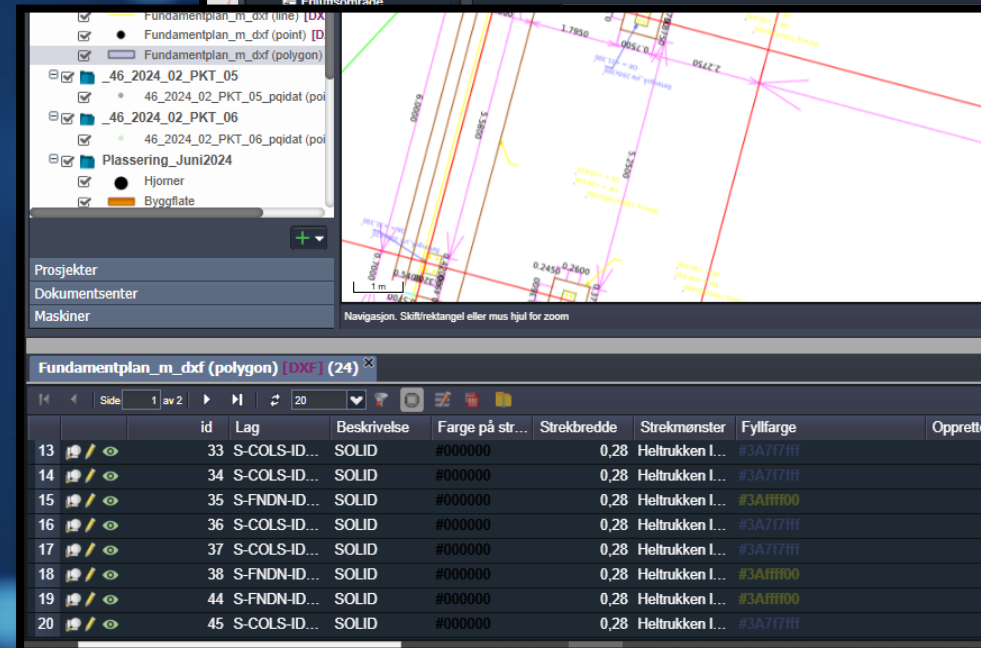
Fundamentplan_m_dxf (line) [DX
Fundamentplan_m_dxf (point) [D
Fundamentplan_m_dxf (polygon) [DX
_46_2024_02_PKT_05
46_2024_02_PKT_05_pqidat (poi
_46_2024_02_PKT_06
46_2024_02_PKT_06_pqidat (poi
Plassering_Juni2024
Hjørner
Byggflate

Prosjekter
Dokumentsenter
Maskiner

1.7950
2.2750
0.0009
3.5800
3.2500
0.2450 0.2600
0.5400
1 m

Navigasjon. Skift/rektangel eller mus hjul for zoom

Fundamentplan_m_dxf (polygon) [DXF] (24)

Side 1 av 2 20

| | | id | Lag | Beskrivelse | Farge på str... | Strekbredde | Strekmønster | Fyllfarge | Opprett |
|---|---|---|---|---|---|---|---|---|---|
| 13 | | 33 | S-COLS-ID... | SOLID | #000000 | 0,28 | Heltrukken l... | #3A7f7fff | |
| 14 | | 34 | S-COLS-ID... | SOLID | #000000 | 0,28 | Heltrukken l... | #3A7f7fff | |
| 15 | | 35 | S-FNDN-ID... | SOLID | #000000 | 0,28 | Heltrukken l... | #3Affff00 | |
| 16 | | 36 | S-COLS-ID... | SOLID | #000000 | 0,28 | Heltrukken l... | #3A7f7fff | |
| 17 | | 37 | S-COLS-ID... | SOLID | #000000 | 0,28 | Heltrukken l... | #3A7f7fff | |
| 18 | | 38 | S-FNDN-ID... | SOLID | #000000 | 0,28 | Heltrukken l... | #3Affff00 | |
| 19 | | 44 | S-FNDN-ID... | SOLID | #000000 | 0,28 | Heltrukken l... | #3Affff00 | |
| 20 | | 45 | S-COLS-ID... | SOLID | #000000 | 0,28 | Heltrukken l... | #3A7f7fff | |